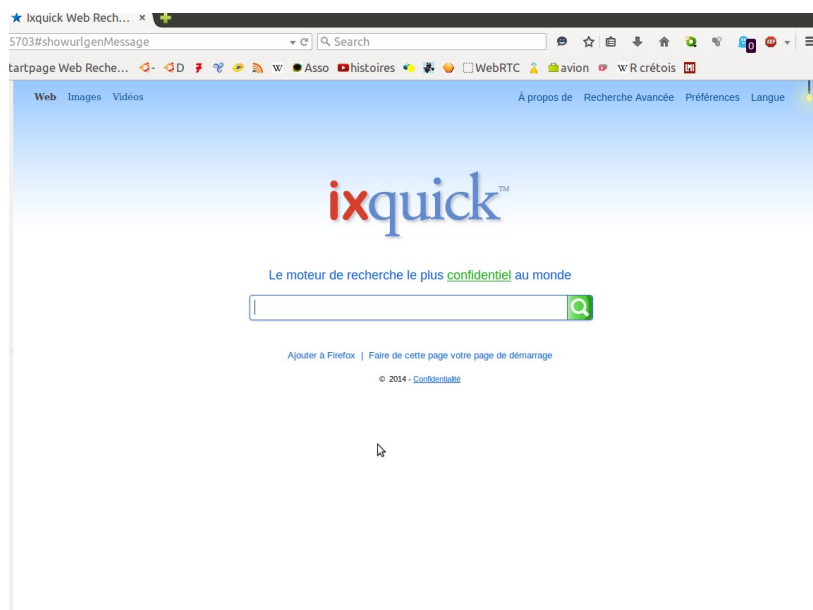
Ixquick Web Rech... ×

5703#showurlgenMessage

Search

tartpage Web Reche... D W Asso histoires WebRTC avion W R crétois

0

Web Images Vidéos

À propos de Recherche Avancée Préférences Langue

ixquick™

Le moteur de recherche le plus confidentiel au monde

Ajouter à Firefox | Faire de cette page votre page de démarrage

© 2014 - Confidentialité